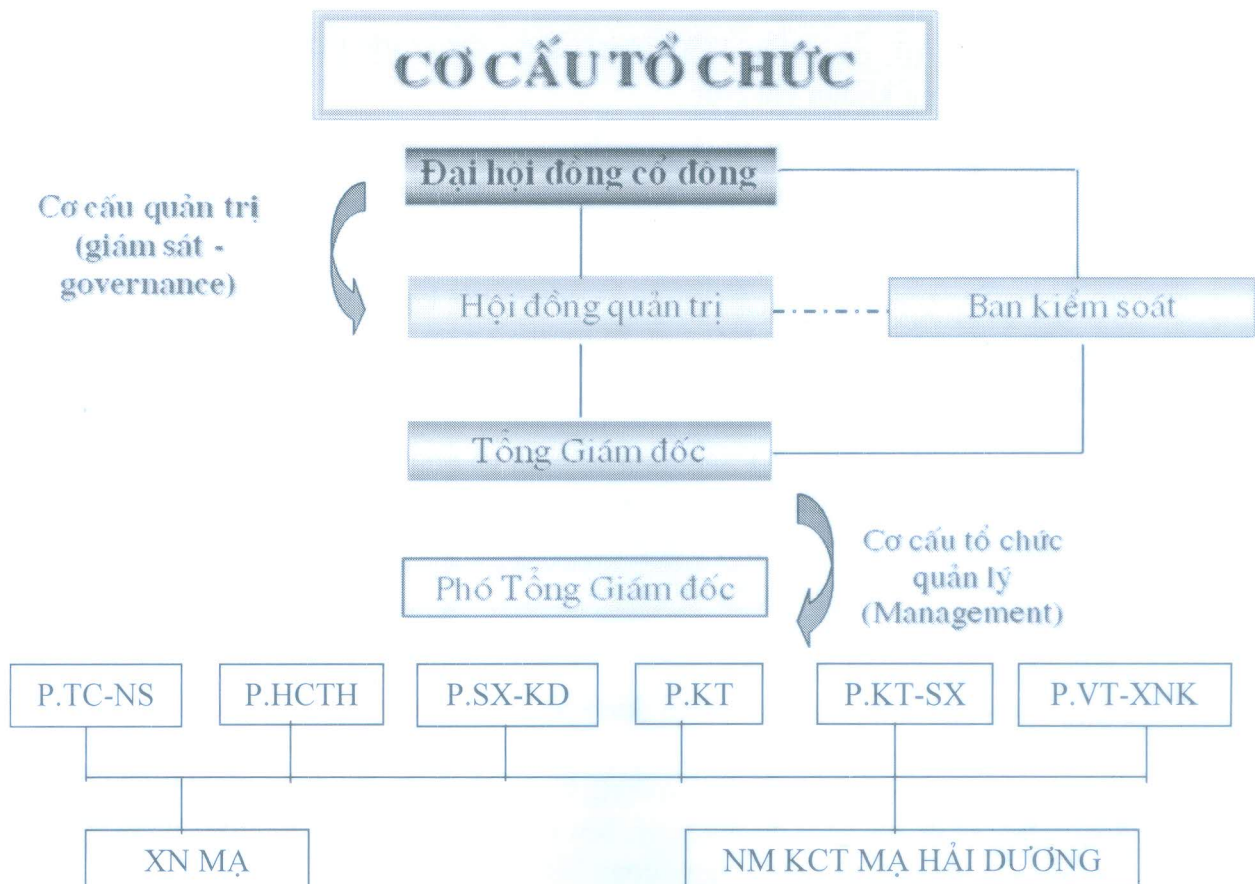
CƠ CẤU TỔ CHỨC

Đại hội đồng cổ đông

Cơ cấu quản trị (giám sát - governance)

Hội đồng quản trị

Ban kiểm soát

Tổng Giám đốc

Cơ cấu tổ chức quản lý (Management)

Phó Tổng Giám đốc

P.TC-NS

P.HCTH

P.SX-KD

P.KT

P.KT-SX

P.VT-XNK

XN MẠ

NM KCT MẠ HẢI DƯƠNG